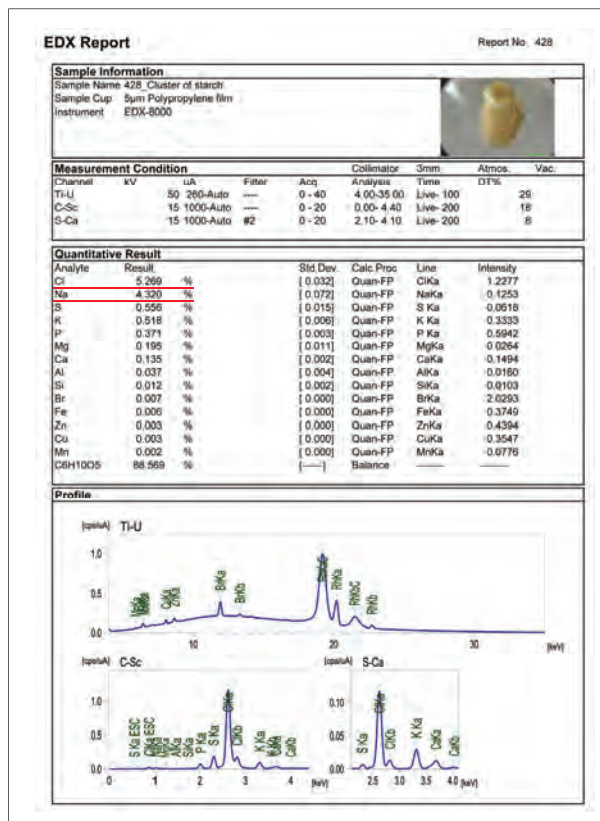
EDX Report

Report No. 428

Sample Information
Sample Name 428_Cluster of starch
Sample Cup 5μm Polypropylene film
Instrument EDX-8000

Measurement Condition

| Channel | kV | uA | Filter | Acq. | Collimator Analysis | 3mm Time | Atmos. DT% | Vac. |
|---|---|---|---|---|---|---|---|---|
| Ti-U | 50 | 260-Auto | ---- | 0 - 40 | 4.00-35.00 | Live- 100 | 29 | |
| C-Sc | 15 | 1000-Auto | ---- | 0 - 20 | 0.00- 4.40 | Live- 200 | 18 | |
| S-Ca | 15 | 1000-Auto | #2 | 0 - 20 | 2.10- 4.10 | Live- 200 | 8 | |

Quantitative Result

| Analyte | Result | | Std.Dev. | Calc.Proc. | Line | Intensity |
|---|---|---|---|---|---|---|
| Cl | 5.269 | % | [ 0.032] | Quan-FP | ClKa | 1.2277 |
| Na | 4.320 | % | [ 0.072] | Quan-FP | NaKa | 0.1253 |
| S | 0.556 | % | [ 0.015] | Quan-FP | S Ka | 0.0618 |
| K | 0.518 | % | [ 0.006] | Quan-FP | K Ka | 0.3333 |
| P | 0.371 | % | [ 0.003] | Quan-FP | P Ka | 0.5942 |
| Mg | 0.195 | % | [ 0.011] | Quan-FP | MgKa | 0.0264 |
| Ca | 0.135 | % | [ 0.002] | Quan-FP | CaKa | 0.1494 |
| Al | 0.037 | % | [ 0.004] | Quan-FP | AlKa | 0.0160 |
| Si | 0.012 | % | [ 0.002] | Quan-FP | SiKa | 0.0103 |
| Br | 0.007 | % | [ 0.000] | Quan-FP | BrKa | 2.0293 |
| Fe | 0.006 | % | [ 0.000] | Quan-FP | FeKa | 0.3749 |
| Zn | 0.003 | % | [ 0.000] | Quan-FP | ZnKa | 0.4394 |
| Cu | 0.003 | % | [ 0.000] | Quan-FP | CuKa | 0.3547 |
| Mn | 0.002 | % | [ 0.000] | Quan-FP | MnKa | 0.0776 |
| C6H10O5 | 88.569 | % | [----] | Balance | ---- | ---- |

Profile

[cps/uA] Ti-U
1.0
0.5
0.0
MnKa FeKa CuKa ZnKa BrKa BrKb RhKa RhKb RhKaC RhKb
10 20 30 [keV]

[cps/uA] C-Sc
1.0
0.5
0.0
S Ka ESC ClKa ESC NaKa MgKa AlKa SiKa P Ka S Ka RhLa ClKb K Ka K Kb CaKa CaKb
0 1 2 3 4 [keV]

[cps/uA] S-Ca
0.10
0.05
0.00
S Ka RhLa ClKa K Ka CaKa CaKb
2.5 3.0 3.5 4.0 [keV]